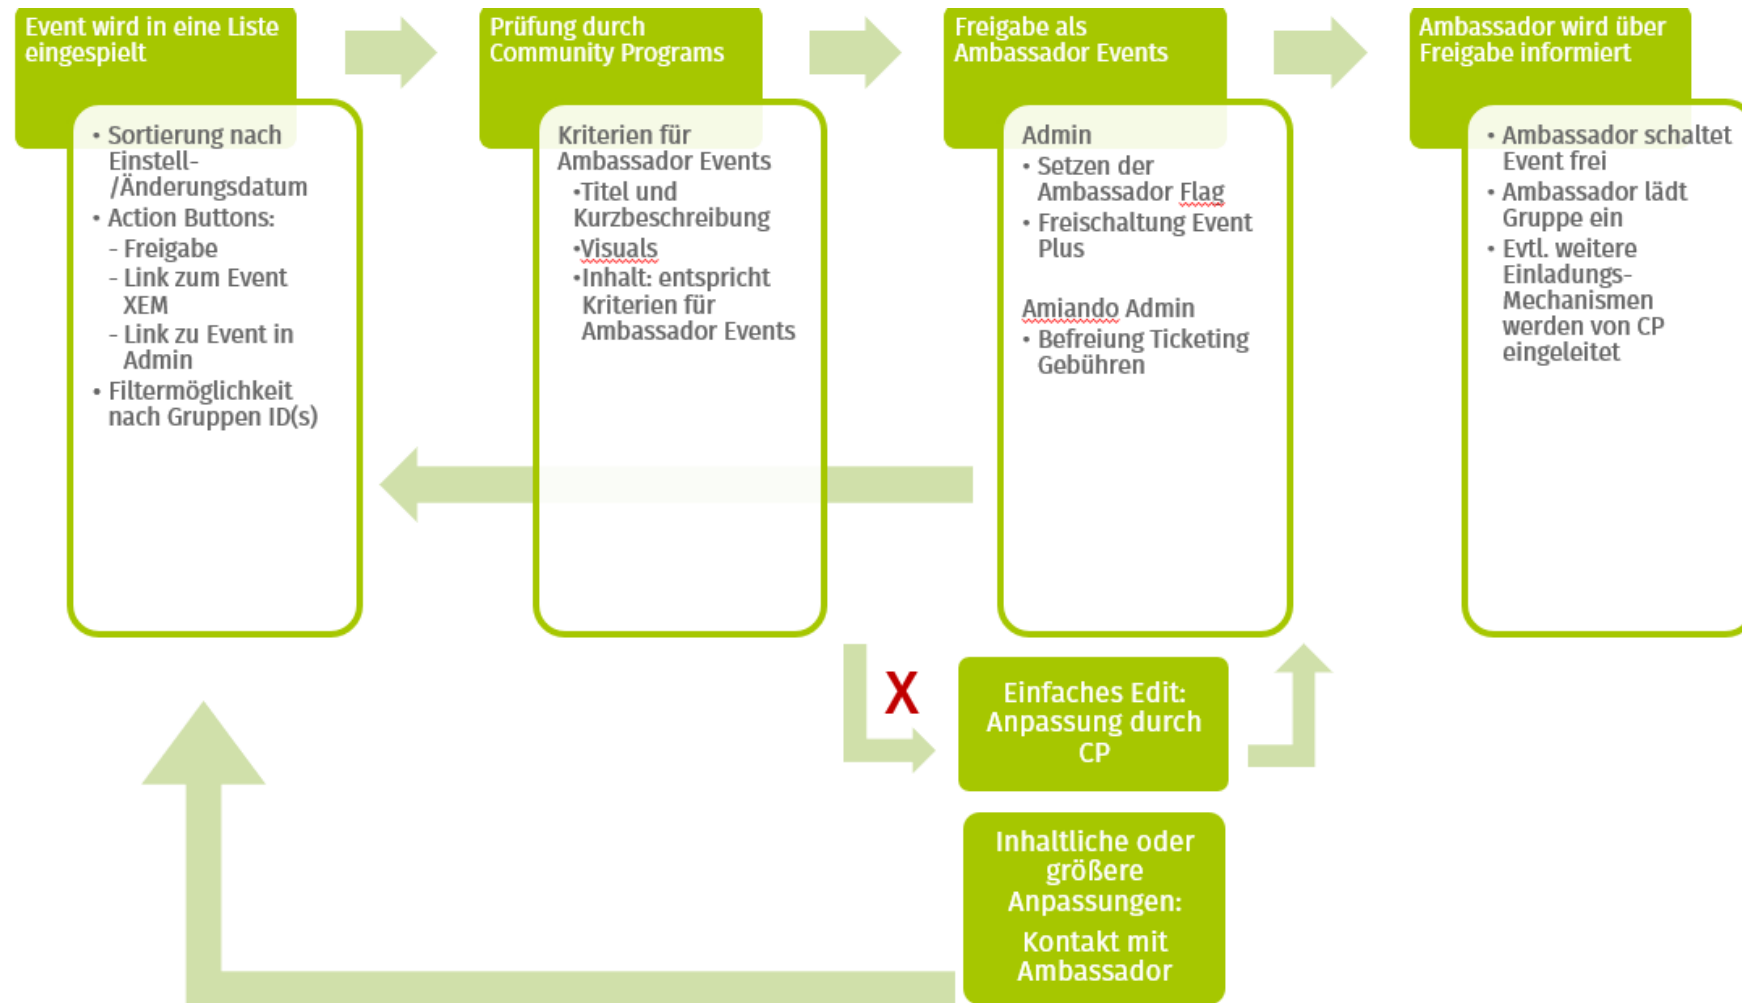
Event wird in eine Liste eingespielt

• Sortierung nach Einstell-/Änderungsdatum
• Action Buttons:
- Freigabe
- Link zum Event XEM
- Link zu Event in Admin
• Filtermöglichkeit nach Gruppen ID(s)

Prüfung durch Community Programs

Kriterien für Ambassador Events
•Titel und Kurzbeschreibung
•Visuals
•Inhalt: entspricht Kriterien für Ambassador Events

Freigabe als Ambassador Events

Admin
• Setzen der Ambassador Flag
• Freischaltung Event Plus

Amiando Admin
• Befreiung Ticketing Gebühren

Ambassador wird über Freigabe informiert

• Ambassador schaltet Event frei
• Ambassador lädt Gruppe ein
• Evtl. weitere Einladungs-Mechanismen werden von CP eingeleitet

X

Einfaches Edit: Anpassung durch CP

Inhaltliche oder größere Anpassungen:
Kontakt mit Ambassador